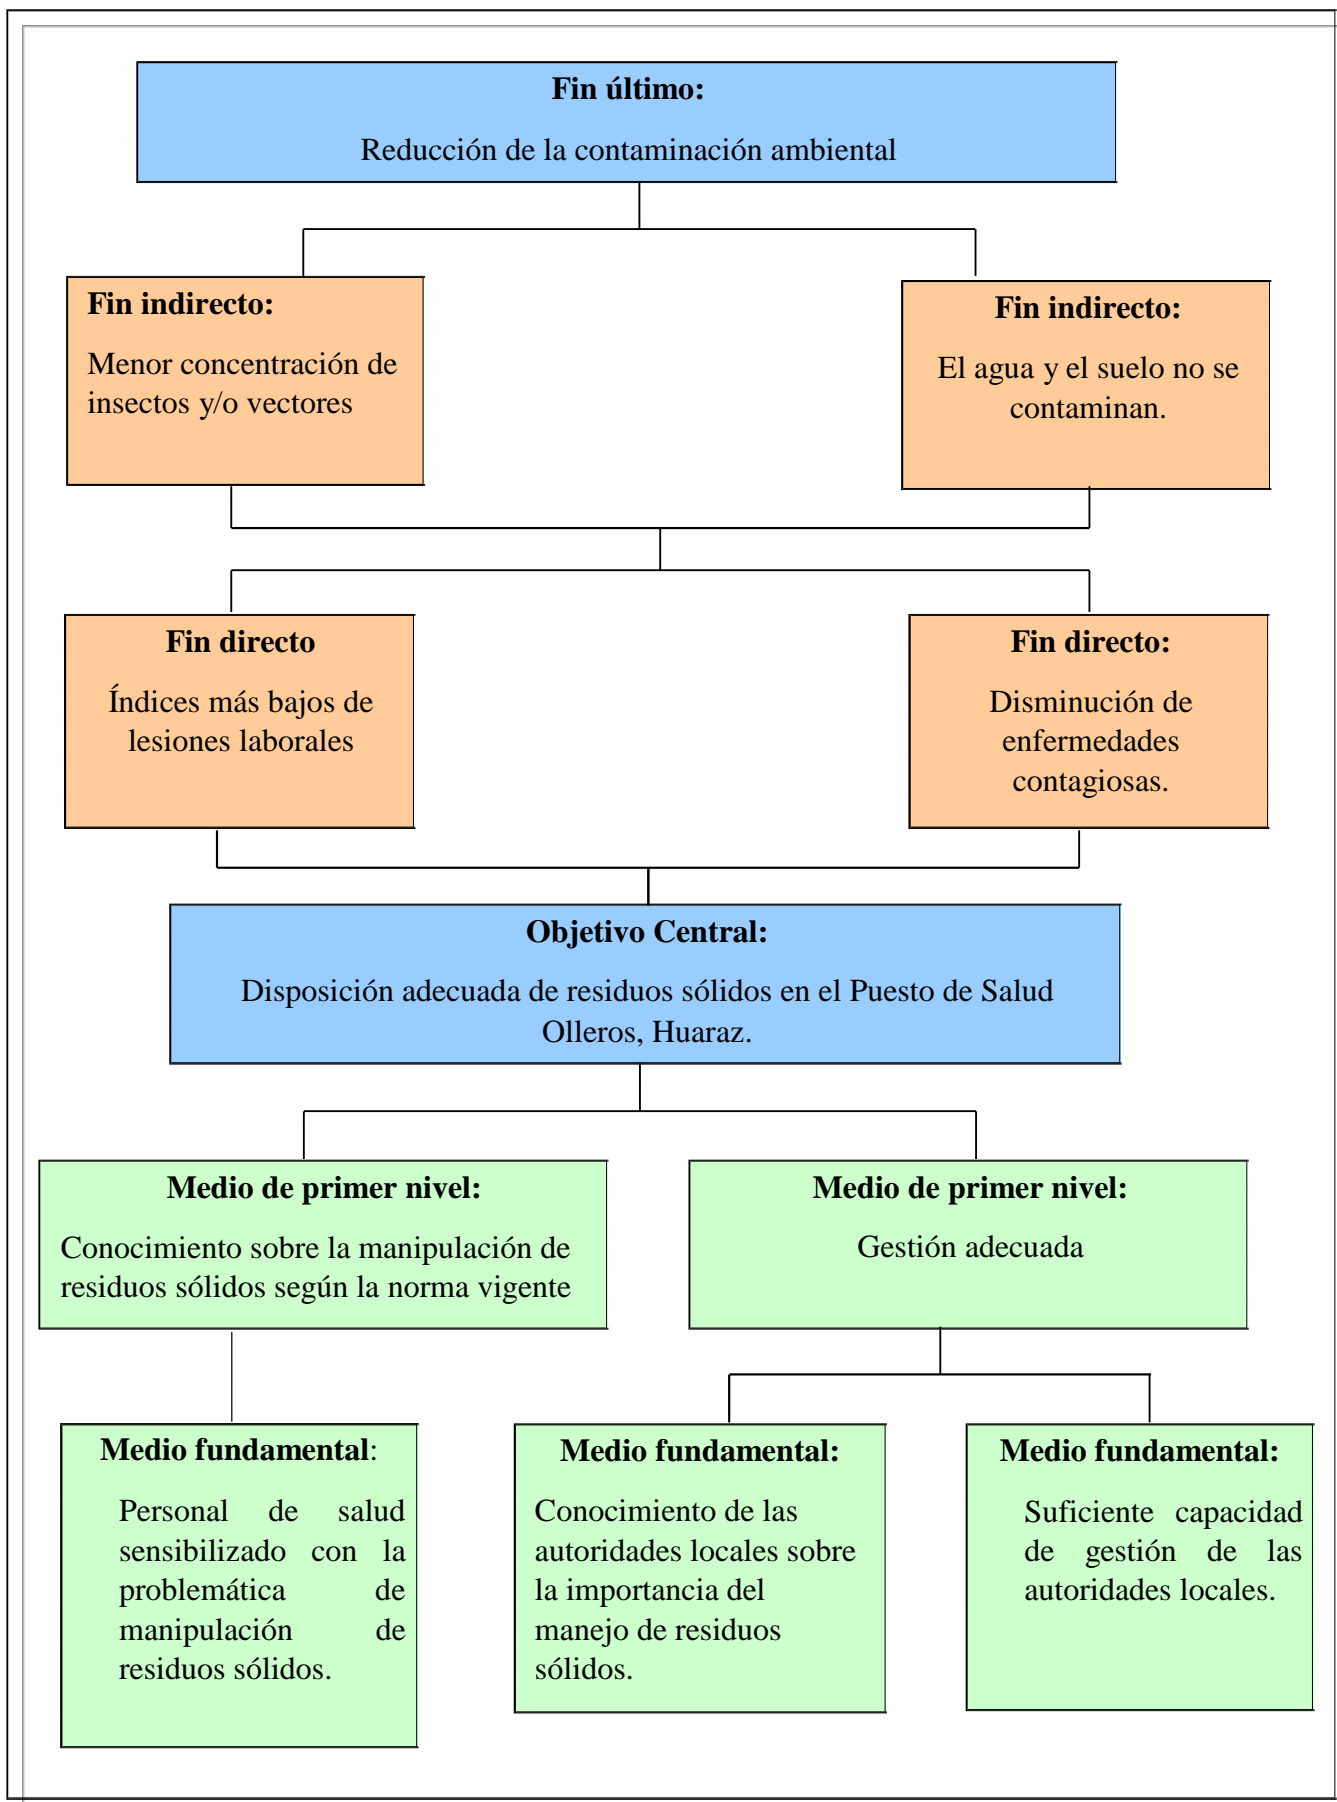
**Fin último:**

Reducción de la contaminación ambiental

**Fin indirecto:**

Menor concentración de insectos y/o vectores

**Fin indirecto:**

El agua y el suelo no se contaminan.

**Fin directo**

Índices más bajos de lesiones laborales

**Fin directo:**

Disminución de enfermedades contagiosas.

**Objetivo Central:**

Disposición adecuada de residuos sólidos en el Puesto de Salud Olleros, Huaraz.

**Medio de primer nivel:**

Conocimiento sobre la manipulación de residuos sólidos según la norma vigente

**Medio de primer nivel:**

Gestión adecuada

**Medio fundamental**:

Personal de salud sensibilizado con la problemática de manipulación de residuos sólidos.

**Medio fundamental:**

Conocimiento de las autoridades locales sobre la importancia del manejo de residuos sólidos.

**Medio fundamental:**

Suficiente capacidad de gestión de las autoridades locales.